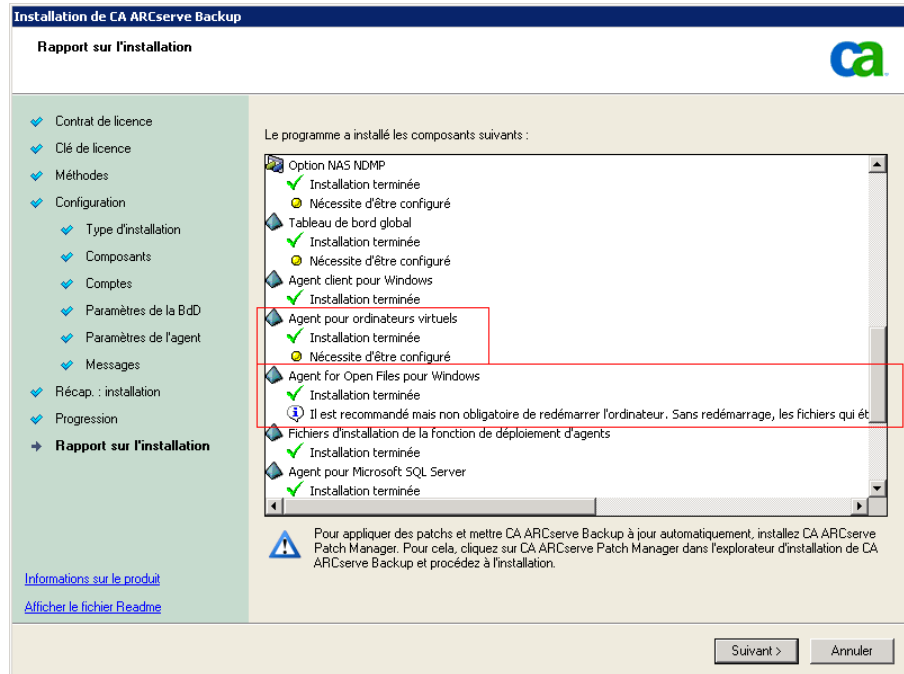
Installation de CA ARCserve Backup

Rapport sur l'installation

ca

Contrat de licence
Clé de licence
Méthodes
Configuration
Type d'installation
Composants
Comptes
Paramètres de la BdD
Paramètres de l'agent
Messages
Récap. : installation
Progression
Rapport sur l'installation

Informations sur le produit
Afficher le fichier Readme

Le programme a installé les composants suivants :

Option NAS NDMP
Installation terminée
Nécessite d'être configuré
Tableau de bord global
Installation terminée
Nécessite d'être configuré
Agent client pour Windows
Installation terminée
Agent pour ordinateurs virtuels
Installation terminée
Nécessite d'être configuré
Agent for Open Files pour Windows
Installation terminée
Il est recommandé mais non obligatoire de redémarrer l'ordinateur. Sans redémarrage, les fichiers qui ét
Fichiers d'installation de la fonction de déploiement d'agents
Installation terminée
Agent pour Microsoft SQL Server
Installation terminée

Pour appliquer des patchs et mettre CA ARCserve Backup à jour automatiquement, installez CA ARCserve Patch Manager. Pour cela, cliquez sur CA ARCserve Patch Manager dans l'explorateur d'installation de CA ARCserve Backup et procédez à l'installation.

Suivant >
Annuler